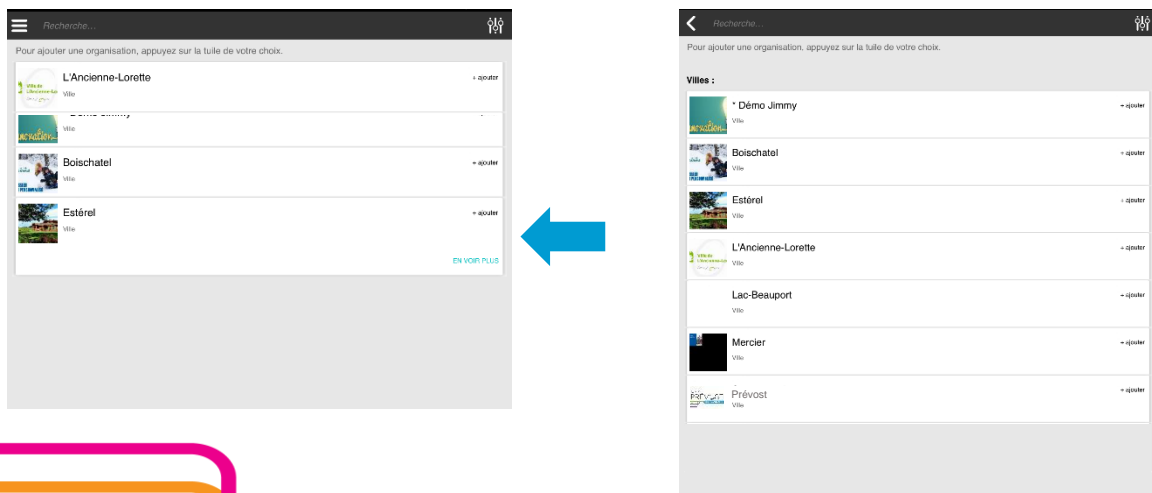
Recherche...

Pour ajouter une organisation, appuyez sur la tuile de votre choix.

L'Ancienne-Lorette
Ville
+ ajouter

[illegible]
Ville

Boischatel
Ville
+ ajouter

Estérel
Ville
+ ajouter

EN VOIR PLUS

Recherche...

Pour ajouter une organisation, appuyez sur la tuile de votre choix.

Villes :

* Démo Jimmy
Ville
+ ajouter

Boischatel
Ville
+ ajouter

Estérel
Ville
+ ajouter

L'Ancienne-Lorette
Ville
+ ajouter

Lac-Beauport
Ville
+ ajouter

Mercier
Ville
+ ajouter

Prévost
Ville
+ ajouter